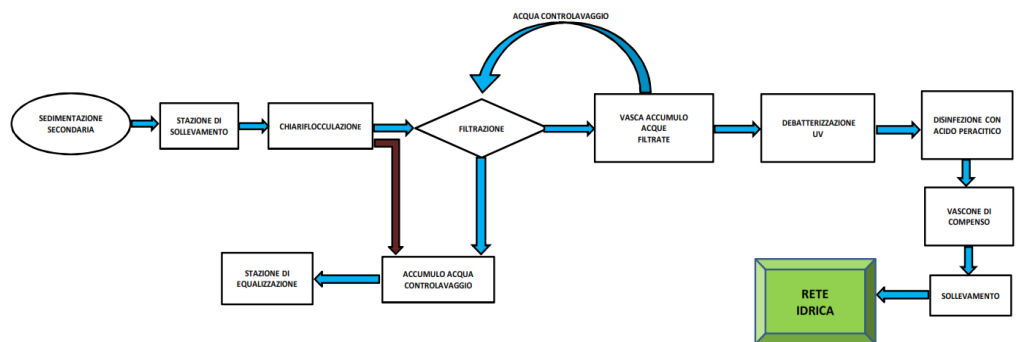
ACQUA CONTROLAVAGGIO

SEDIMENTAZIONE SECONDARIA

STAZIONE DI SOLLEVAMENTO

CHIARIFLOCCULAZIONE

FILTRAZIONE

VASCA ACCUMULO ACQUE FILTRATE

DEBATTERIZZAZIONE UV

DISINFEZIONE CON ACIDO PERACITICO

VASCONE DI COMPENSO

SOLLEVAMENTO

RETE IDRICA

ACCUMULO ACQUA CONTROLAVAGGIO

STAZIONE DI EQUALIZZAZIONE